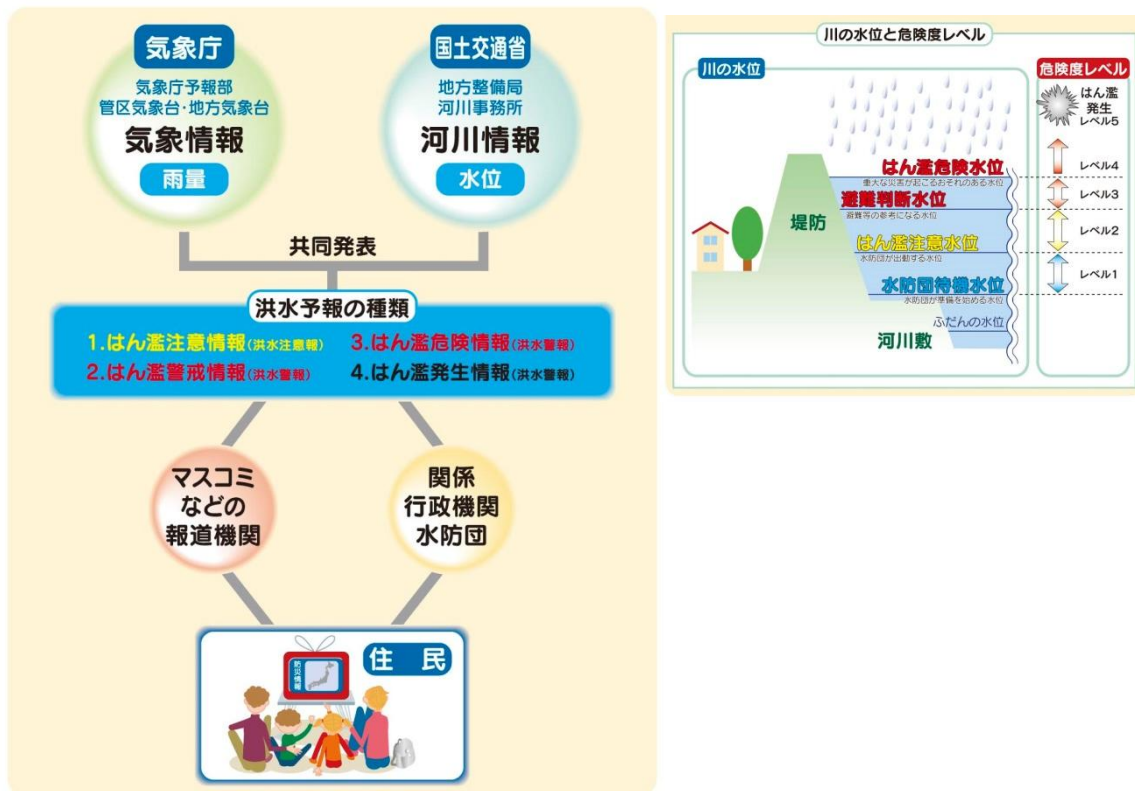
気象庁
気象庁予報部
管区気象台·地方気象台
気象情報
雨量

国土交通省
地方整備局
河川事務所
河川情報
水位

共同発表

洪水予報の種類
1.はん濫注意情報(洪水注意報)
2.はん濫警戒情報(洪水警報)
3.はん濫危険情報(洪水警報)
4.はん濫発生情報(洪水警報)

マスコミなどの報道機関

関係行政機関水防団

住民

防災情報

川の水位と危険度レベル

川の水位

危険度レベル

はん濫発生
レベル5

はん濫危険水位
重大な災害が起こるおそれのある水位
レベル4

避難判断水位
避難等の参考になる水位
レベル3

はん濫注意水位
水防団が出動する水位
レベル2

水防団待機水位
水防団が準備を始める水位
レベル1

ふだんの水位

堤防

河川敷